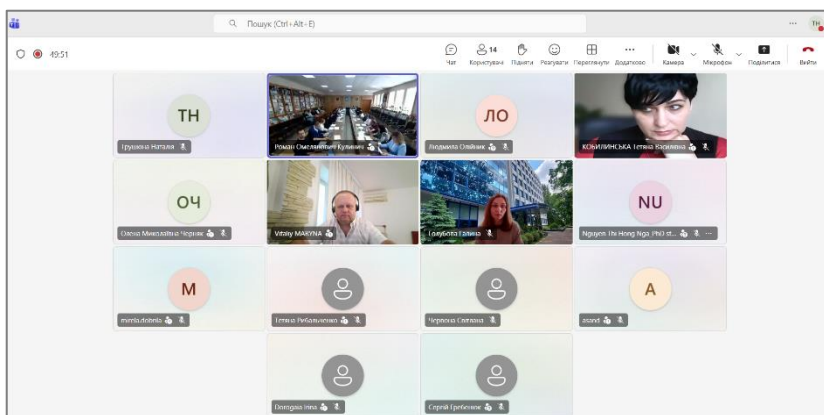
Пошук (Ctrl+Alt+E)

TH

49:51

Чат Користувачі 14 Підняти Реагувати Переглянути Додатково Камера Мікрофон Поділитися Вийти

TH
Грушева Наталія

Роман Омелянович Кулинич

ЛО
Людмила Олійник

КОБИЛІНСЬКА Тетяна Василівна

ОЧ
Оксана Миколаївна Чорнак

Vitaliy MAKYNA

Голубєва Галина

NU
Nguyen Thi Hong Nga, PhD st...

M
mirela.dobrila

Тетяна Рибальченко

Чорнова Світлана

A
asand

Dorogaia Irina

Сергій Гребенюк